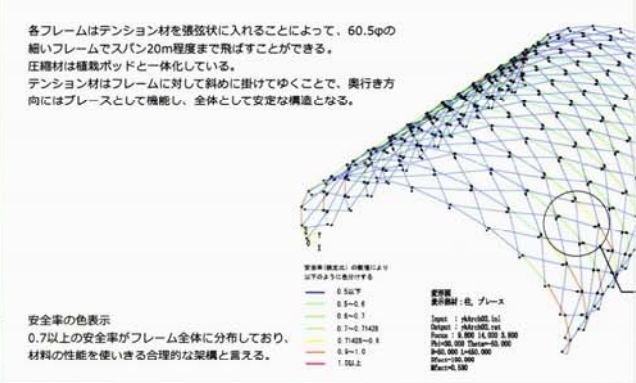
各フレームはテンション材を張弦状に入れることによって、60.5φの細いフレームでスパン20m程度まで飛ばすことができる。
圧縮材は植栽ポッドと一体化している。
テンション材はフレームに対して斜めに掛けてゆくことで、奥行き方向にはブレースとして機能し、全体として安定な構造となる。

安全率（検定比）の範囲により以下のように色分けする

0.5以下
0.5~0.6
0.6~0.7
0.7~0.71428
0.71428~0.8
0.8~1.0
1.0以上

変形図
表示部材：柱、ブレース

Input : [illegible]
Output : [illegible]
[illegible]

安全率の色表示
0.7以上の安全率がフレーム全体に分布しており、材料の性能を使いきる合理的な架構と言える。